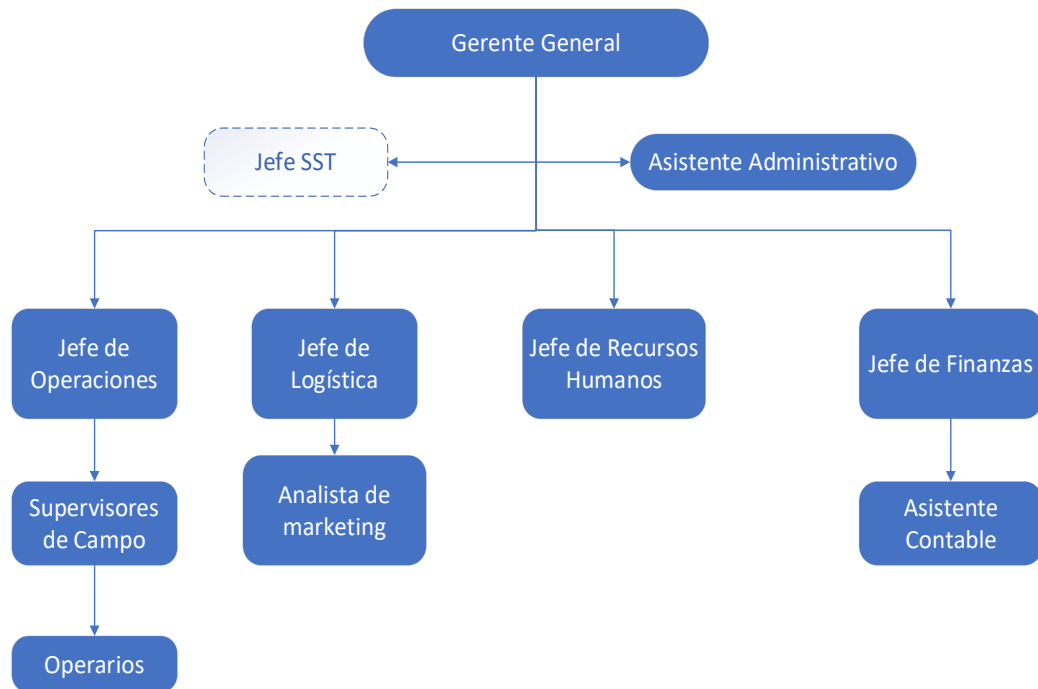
Gerente General

Jefe SST

Asistente Administrativo

Jefe de Operaciones

Jefe de Logística

Jefe de Recursos Humanos

Jefe de Finanzas

Supervisores de Campo

Analista de marketing

Asistente Contable

Operarios